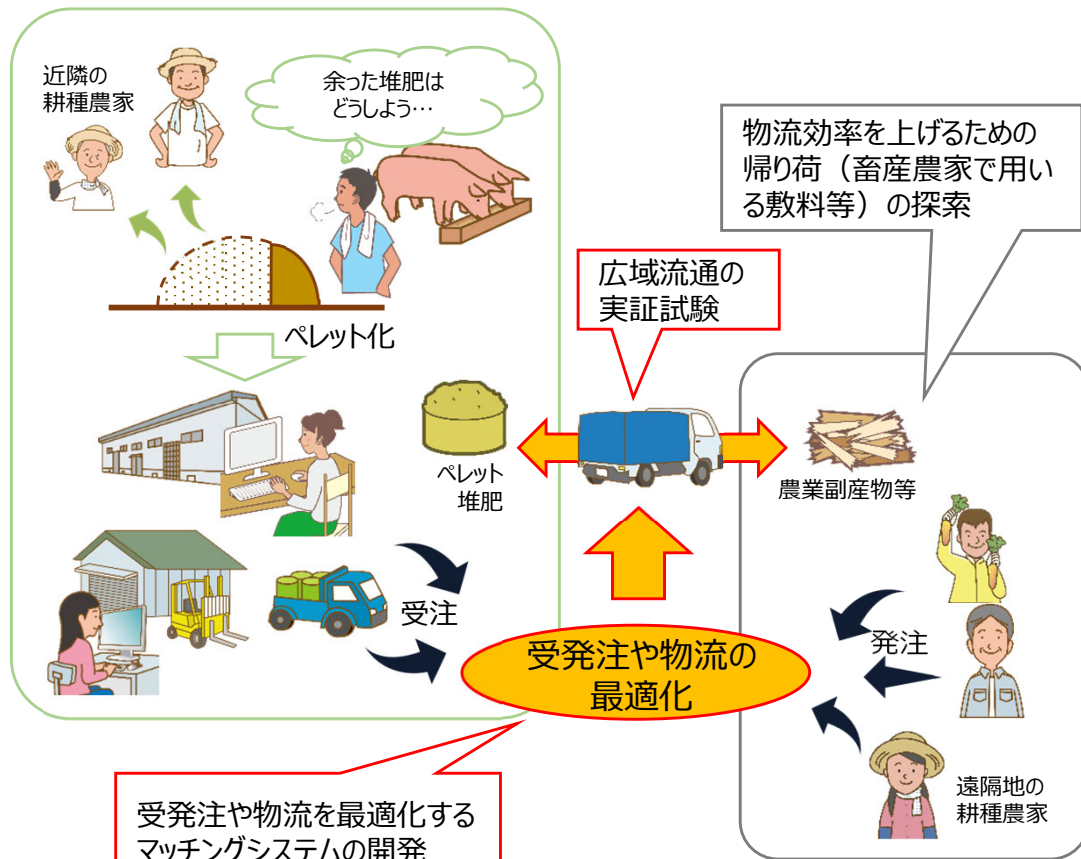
近隣の
耕種農家

余った堆肥は
どうしよう…

物流効率を上げるための
帰り荷（畜産農家で用いる敷料等）の探索

ペレット化

広域流通の
実証試験

ペレット
堆肥

農業副産物等

受注

発注

受発注や物流の
最適化

遠隔地の
耕種農家

受発注や物流を最適化する
マッチングシステムの開発